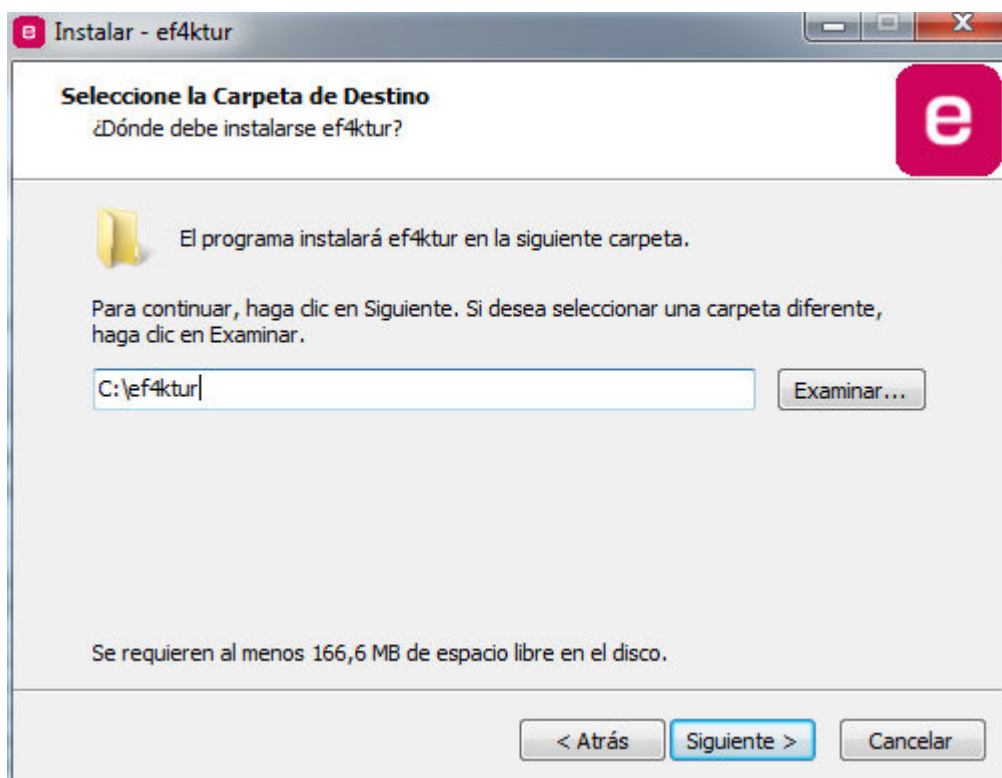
Instalar - ef4ktur

Seleccione la Carpeta de Destino
¿Dónde debe instalarse ef4ktur?

e

El programa instalará ef4ktur en la siguiente carpeta.

Para continuar, haga clic en Siguiente. Si desea seleccionar una carpeta diferente, haga clic en Examinar.

C:\ef4ktur

Examinar...

Se requieren al menos 166,6 MB de espacio libre en el disco.

< Atrás

Siguiente >

Cancelar